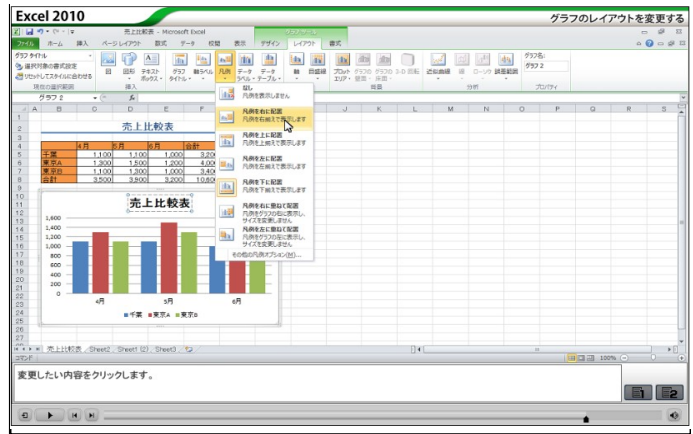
Excel 2010

グラフのレイアウトを変更する

売上比較表 - Microsoft Excel

グラフ ツール

ファイル　ホーム　挿入　ページレイアウト　数式　データ　校閲　表示　デザイン　レイアウト　書式

グラフ タイトル

選択対象の書式設定

リセットしてスタイルに合わせる

現在の選択範囲

図　図形　テキスト ボックス

挿入

グラフ タイトル　軸ラベル　凡例　データ ラベル　データ テーブル

軸　目盛線

プロット エリア　グラフの壁面　グラフの床面　3-D 回転

近似曲線　線　ローソク　誤差範囲

分析

グラフ名:
グラフ 2

プロパティ

グラフ 2

なし
凡例を表示しません

凡例を右に配置
凡例を右端で表示します

凡例を上に配置
凡例を上端で表示します

凡例を左に配置
凡例を左端で表示します

凡例を下に配置
凡例を下端で表示します

凡例を右に重ねて配置
凡例をグラフの右に表示し、サイズを変更しません

凡例を左に重ねて配置
凡例をグラフの左に表示し、サイズを変更しません

その他の凡例オプション(M)...

売上比較表

| | 4月 | 5月 | 6月 | 合計 |
|---|---|---|---|---|
| 千葉 | 1,100 | 1,100 | 1,000 | 3,200 |
| 東京A | 1,300 | 1,500 | 1,200 | 4,000 |
| 東京B | 1,100 | 1,300 | 1,000 | 3,400 |
| 合計 | 3,500 | 3,900 | 3,200 | 10,600 |

売上比較表

1,600
1,400
1,200
1,000
800
600
400
200
0

4月　5月　6月

■千葉　■東京A　■東京B

売上比較表　Sheet2　Sheet1 (2)　Sheet3

コマンド

100%

変更したい内容をクリックします。